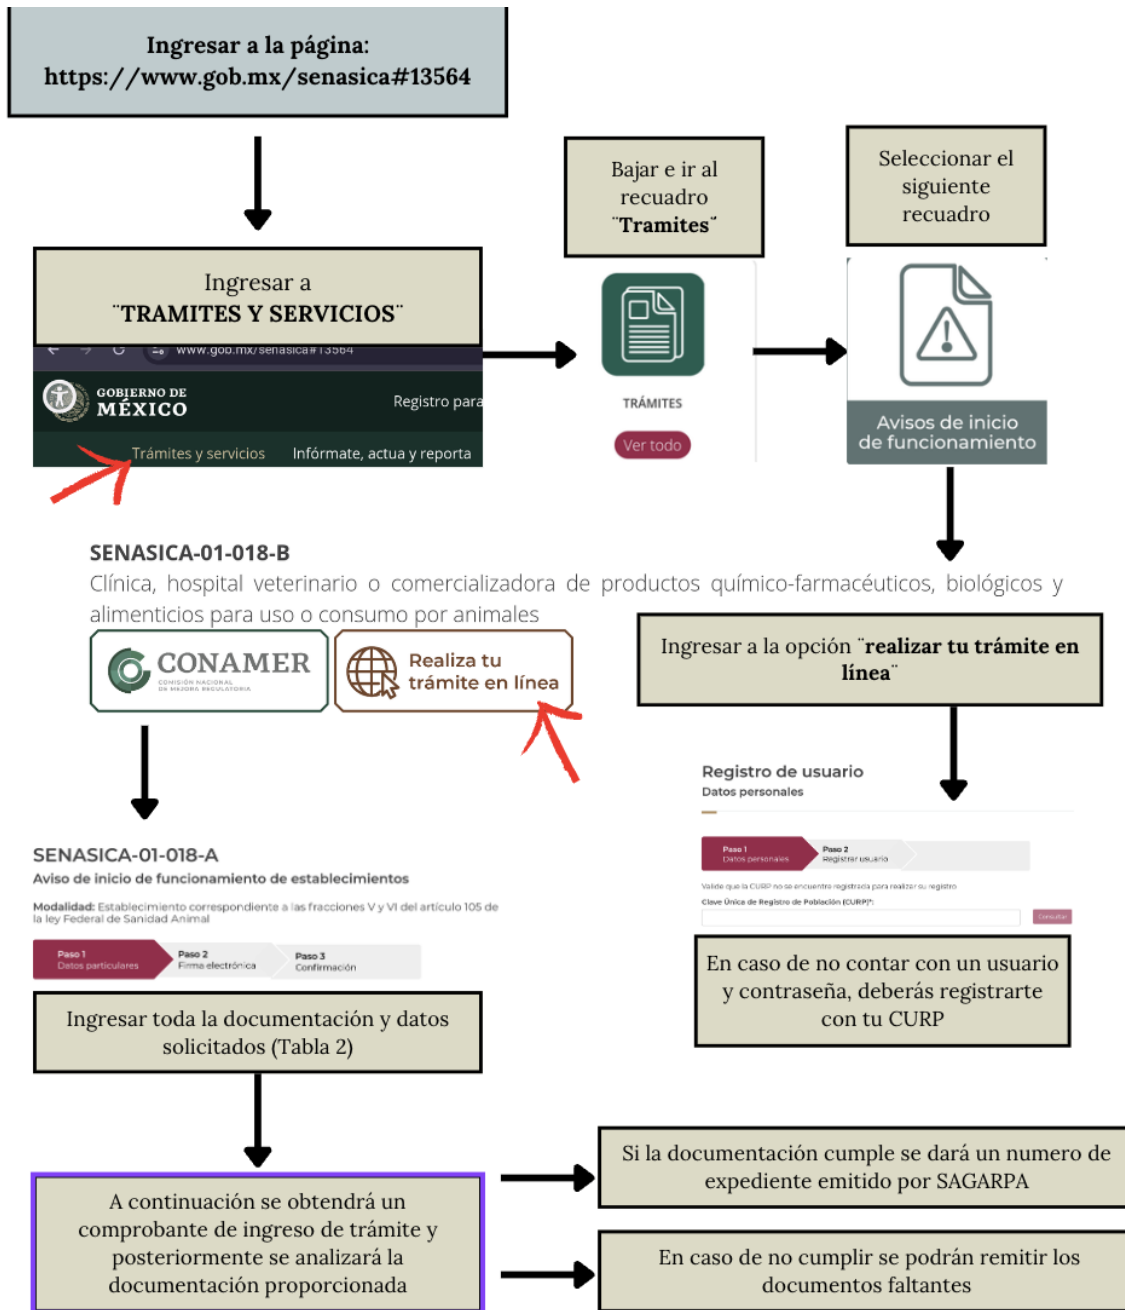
Ingresar a la página: https://www.gob.mx/senasica#13564

Bajar e ir al recuadro ¨Tramites¨

Seleccionar el siguiente recuadro

Ingresar a ¨TRAMITES Y SERVICIOS¨

www.gob.mx/senasica#13564

GOBIERNO DE MÉXICO

Registro para

Trámites y servicios

Infórmate, actua y reporta

TRÁMITES

Ver todo

Avisos de inicio de funcionamiento

SENASICA-01-018-B

Clínica, hospital veterinario o comercializadora de productos químico-farmacéuticos, biológicos y alimenticios para uso o consumo por animales

CONAMER

COMISIÓN NACIONAL DE MEJORA REGULATORIA

Realiza tu trámite en línea

Ingresar a la opción ¨realizar tu trámite en línea¨

Registro de usuario

Datos personales

Paso 1 Datos personales

Paso 2 Registrar usuario

Valide que la CURP no se encuentre registrada para realizar su registro

Clave Única de Registro de Población (CURP)*:

Consultar

SENASICA-01-018-A

Aviso de inicio de funcionamiento de establecimientos

Modalidad: Establecimiento correspondiente a las fracciones V y VI del artículo 105 de la ley Federal de Sanidad Animal

Paso 1 Datos particulares

Paso 2 Firma electrónica

Paso 3 Confirmación

Ingresar toda la documentación y datos solicitados (Tabla 2)

En caso de no contar con un usuario y contraseña, deberás registrarte con tu CURP

A continuación se obtendrá un comprobante de ingreso de trámite y posteriormente se analizará la documentación proporcionada

Si la documentación cumple se dará un numero de expediente emitido por SAGARPA

En caso de no cumplir se podrán remitir los documentos faltantes